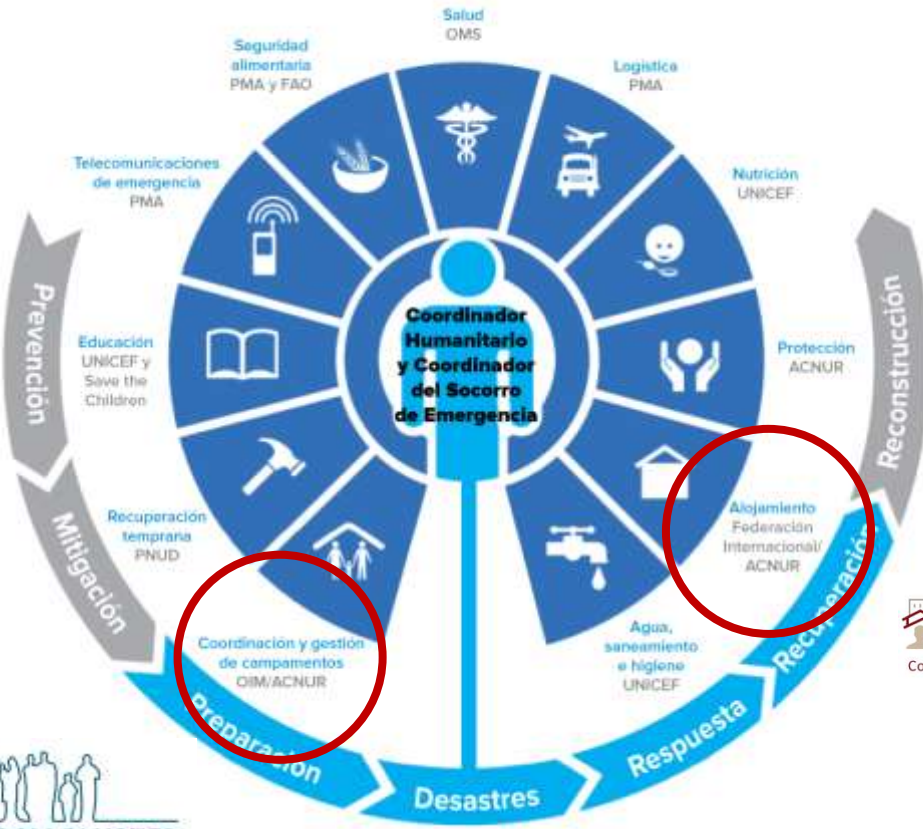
Salud
OMS

Logística
PMA

Nutrición
UNICEF

Protección
ACNUR

Alojamiento
Federación Internacional/ ACNUR

Agua, saneamiento e higiene
UNICEF

Coordinación y gestión de campamentos
OIM/ACNUR

Recuperación temprana
PNUD

Educación
UNICEF y Save the Children

Telecomunicaciones de emergencia
PMA

Seguridad alimentaria
PMA y FAO

Coordinador Humanitario y Coordinador del Socorro de Emergencia

Prevención

Mitigación

Preparación

Desastres

Respuesta

Recuperación

Reconstrucción

Co